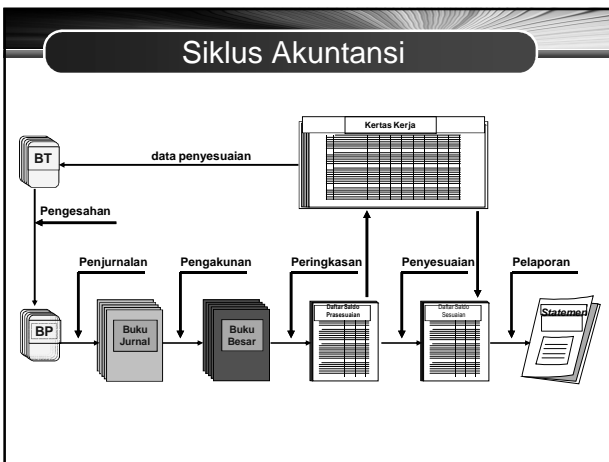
Siklus Akuntansi

Kertas Kerja

BT

data penyesuaian

Pengesahan

Penjurnalan

Pengakunan

Peringkasan

Penyesuaian

Pelaporan

BP

Buku Jurnal

Buku Besar

Daftar Saldo Prasesuaian

Daftar Saldo Sesuaian

Statemen